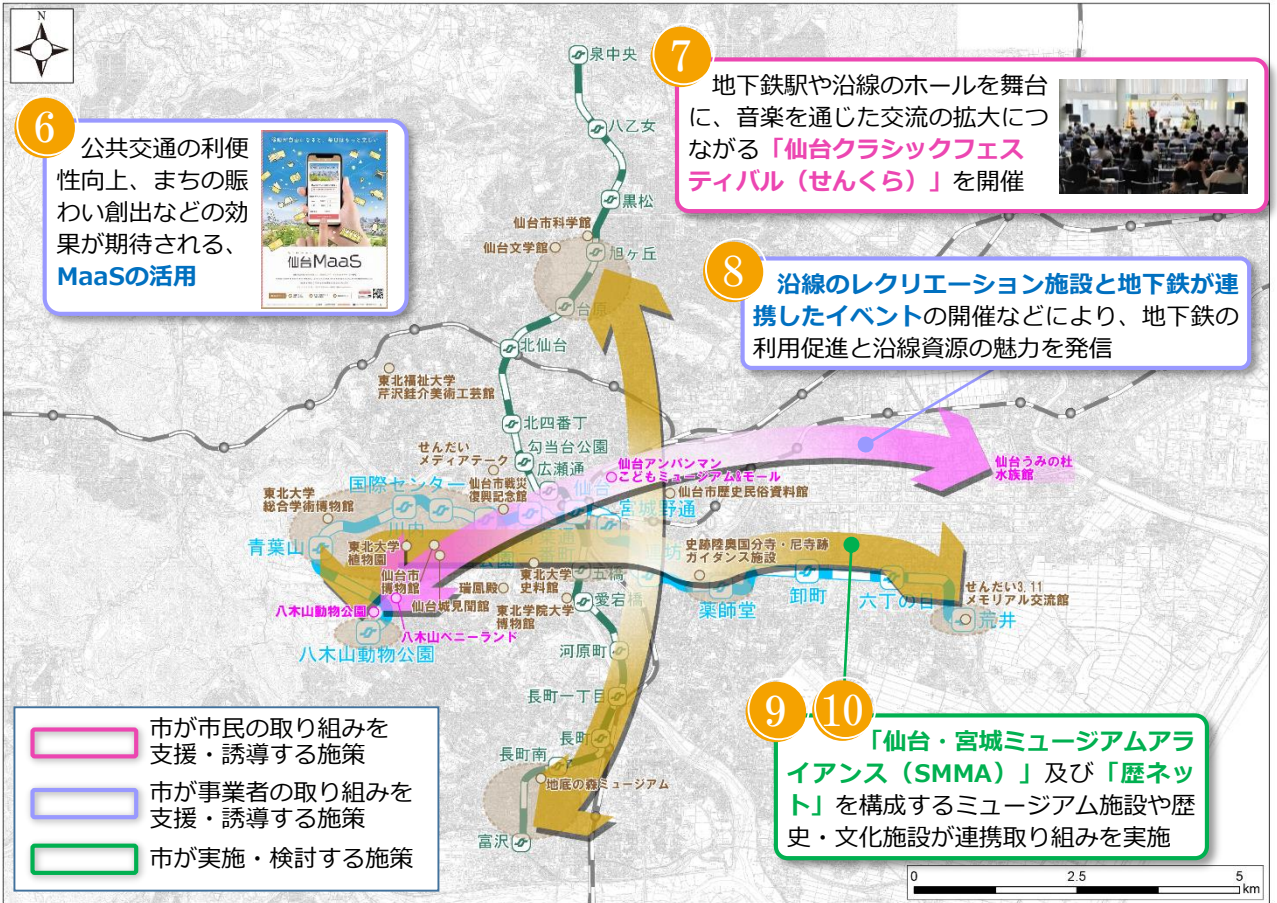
N

6 公共交通の利便性向上、まちの賑わい創出などの効果が期待される、MaaSの活用

仙台MaaS

7 地下鉄駅や沿線のホールを舞台に、音楽を通じた交流の拡大につながる「仙台クラシックフェスティバル（せんくら）」を開催

8 沿線のレクリエーション施設と地下鉄が連携したイベントの開催などにより、地下鉄の利用促進と沿線資源の魅力を発信

泉中央
八乙女
黒松
仙台市科学館
仙台文学館
旭ヶ丘
台原
北仙台
東北福祉大学 芹沢銈介美術工芸館
北四番丁
勾当台公園
せんだいメディアテーク
広瀬通
仙台市戦災復興記念館
仙台アンパンマンこどもミュージアム&モール
仙台市歴史民俗資料館
仙台うみの杜水族館
東北大学総合学術博物館
国際センター
大町西公園
川内
青葉通一番町
宮城野通
連坊
青葉山
東北大学植物園
仙台市博物館
瑞鳳殿
東北大学史料館
五橋
史跡陸奥国分寺・尼寺跡ガイダンス施設
薬師堂
卸町
六丁の目
荒井
せんだい3.11メモリアル交流館
八木山動物公園
仙台城見聞館
東北学院大学博物館
愛宕橋
八木山ベニーランド
八木山動物公園
河原町
長町一丁目
長町
長町南
地底の森ミュージアム
富沢

9 10 「仙台・宮城ミュージアムアライアンス（SMMA）」及び「歴ネット」を構成するミュージアム施設や歴史・文化施設が連携取り組みを実施

市が市民の取り組みを支援・誘導する施策
市が事業者の取り組みを支援・誘導する施策
市が実施・検討する施策

0 2.5 5 km